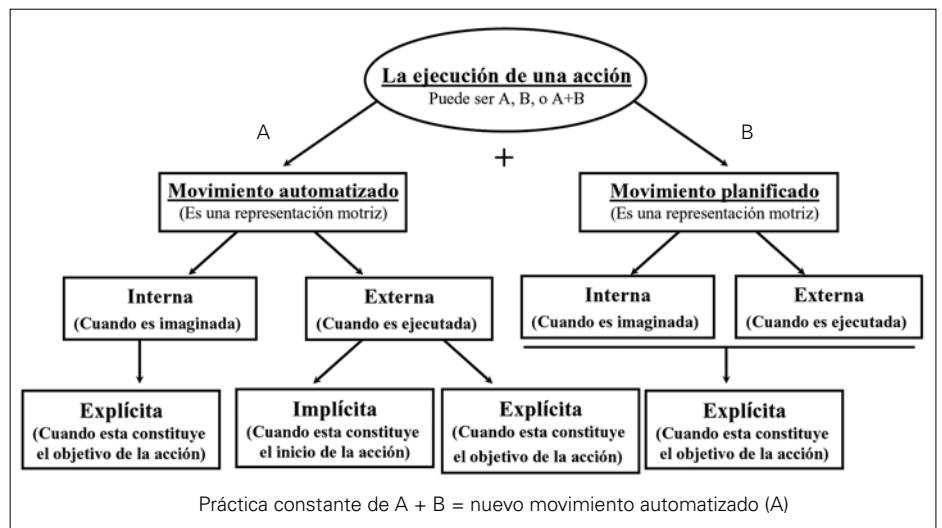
La ejecución de una acción
Puede ser A, B, o A+B

A

+

B

Movimiento automatizado
(Es una representación motriz)

Movimiento planificado
(Es una representación motriz)

Interna
(Cuando es imaginada)

Externa
(Cuando es ejecutada)

Interna
(Cuando es imaginada)

Externa
(Cuando es ejecutada)

Explícita
(Cuando esta constituye el objetivo de la acción)

Implícita
(Cuando esta constituye el inicio de la acción)

Explícita
(Cuando esta constituye el objetivo de la acción)

Explícita
(Cuando esta constituye el objetivo de la acción)

Práctica constante de A + B = nuevo movimiento automatizado (A)